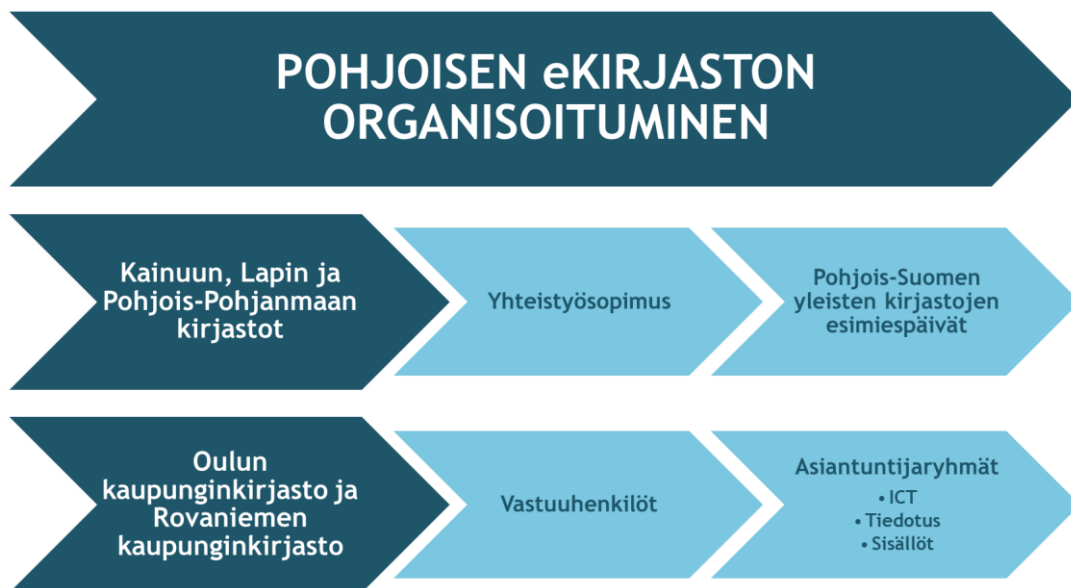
POHJOISEN eKIRJASTON ORGANISOITUMINEN

Kainuun, Lapin ja Pohjois-Pohjanmaan kirjastot

Yhteistyösopimus

Pohjois-Suomen yleisten kirjastojen esimiespäivät

Oulun kaupunginkirjasto ja Rovaniemen kaupunginkirjasto

Vastuuhenkilöt

Asiantuntijaryhmät
• ICT
• Tiedotus
• Sisällöt